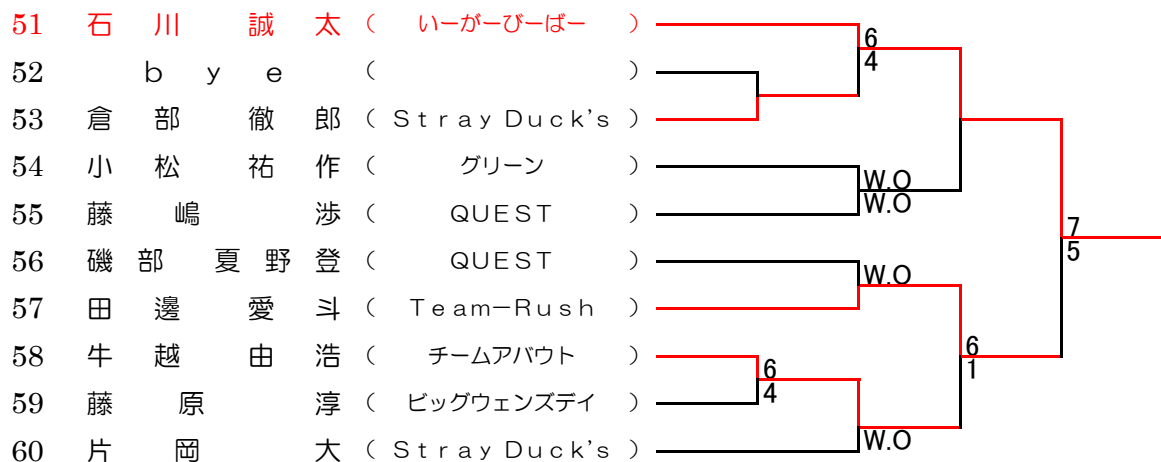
51 石川 誠太 （ いーがーぴーばー ）
52 bye （ ）
53 倉部 徹郎 （ Stray Duck's ）
54 小松 祐作 （ グリーン ）
55 藤嶋 渉 （ QUEST ）
56 磯部 夏野登 （ QUEST ）
57 田邊 愛斗 （ Team-Rush ）
58 牛越 由浩 （ チームアバウト ）
59 藤原 淳 （ ビッグウェンズデイ ）
60 片岡 大 （ Stray Duck's ）

6
4
W.O
W.O
W.O
6
4
W.O
6
1
7
5